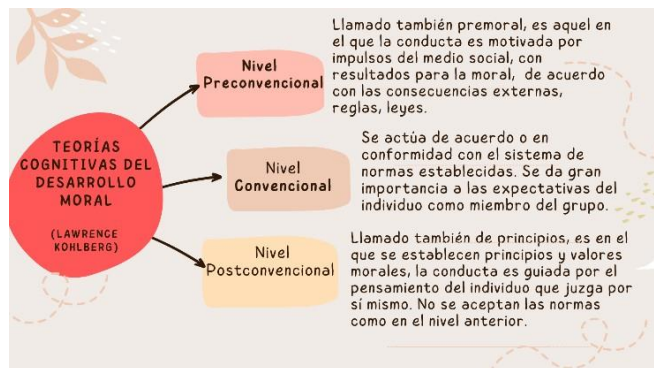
TEORÍAS COGNITIVAS DEL DESARROLLO MORAL

(LAWRENCE KOHLBERG)

Nivel Preconvencional

Llamado también premoral, es aquel en el que la conducta es motivada por impulsos del medio social, con resultados para la moral, de acuerdo con las consecuencias externas, reglas, leyes.

Nivel Convencional

Se actúa de acuerdo o en conformidad con el sistema de normas establecidas. Se da gran importancia a las expectativas del individuo como miembro del grupo.

Nivel Postconvencional

Llamado también de principios, es en el que se establecen principios y valores morales, la conducta es guiada por el pensamiento del individuo que juzga por sí mismo. No se aceptan las normas como en el nivel anterior.